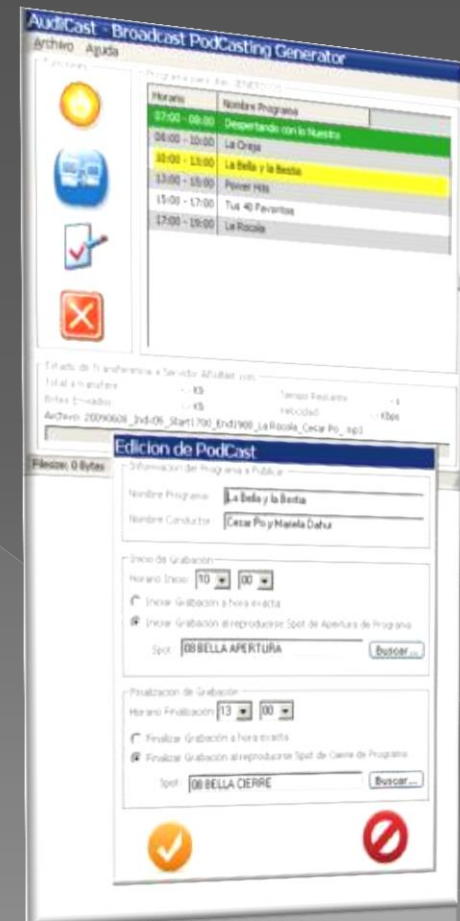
AudiCast - Broadcast PodCasting Generator

Archivo Ayuda

Funciones

Programas para hoy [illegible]

| Horario | Nombre Programa |
|---|---|
| 07:00 - 08:00 | Despertando con lo Nuestro |
| 08:00 - 10:00 | La Oreja |
| 10:00 - 13:00 | La Bella y la Bestia |
| 13:00 - 15:00 | Power Hits |
| 15:00 - 17:00 | Tus 40 Favoritos |
| 17:00 - 19:00 | La Rocola |

Estado de Transferencia a Servidor AltaVoz.com

Total a transferir: -- KB

Bytes Enviados: -- KB

Tiempo Restante: -- s

Velocidad: -- Kbps

Archivo: 20090608_2nd-05_Start1700_End1900_La Rocola_Cesar Po_.mp3

Faltan: 0 Bytes

Edicion de PodCast

Información del Programa a Publicar

Nombre Programa: La Bella y la Bestia

Nombre Conductor: Cesar Po y Mariela Dahui

Inicio de Grabación

Horario Inicio: 10 00

Iniciar Grabación a hora exacta

Iniciar Grabación al reproducirse Spot de Apertura de Programa

Spot: 08 BELLA APERTURA

Buscar...

Finalización de Grabación

Horario Finalización: 13 00

Finalizar Grabación a hora exacta

Finalizar Grabación al reproducirse Spot de Cierre de Programa

Spot: 08 BELLA CIERRE

Buscar...